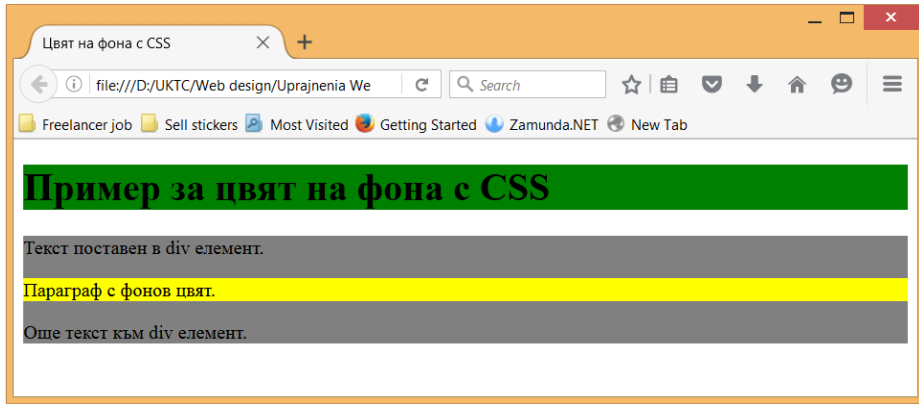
Цвят на фона с CSS

file:///D:/UKTC/Web design/Uprajnenia We

Search

Freelancer job Sell stickers Most Visited Getting Started Zamunda.NET New Tab

Пример за цвят на фона с CSS

Текст поставен в div елемент.

Параграф с фонов цвят.

Още текст към div елемент.